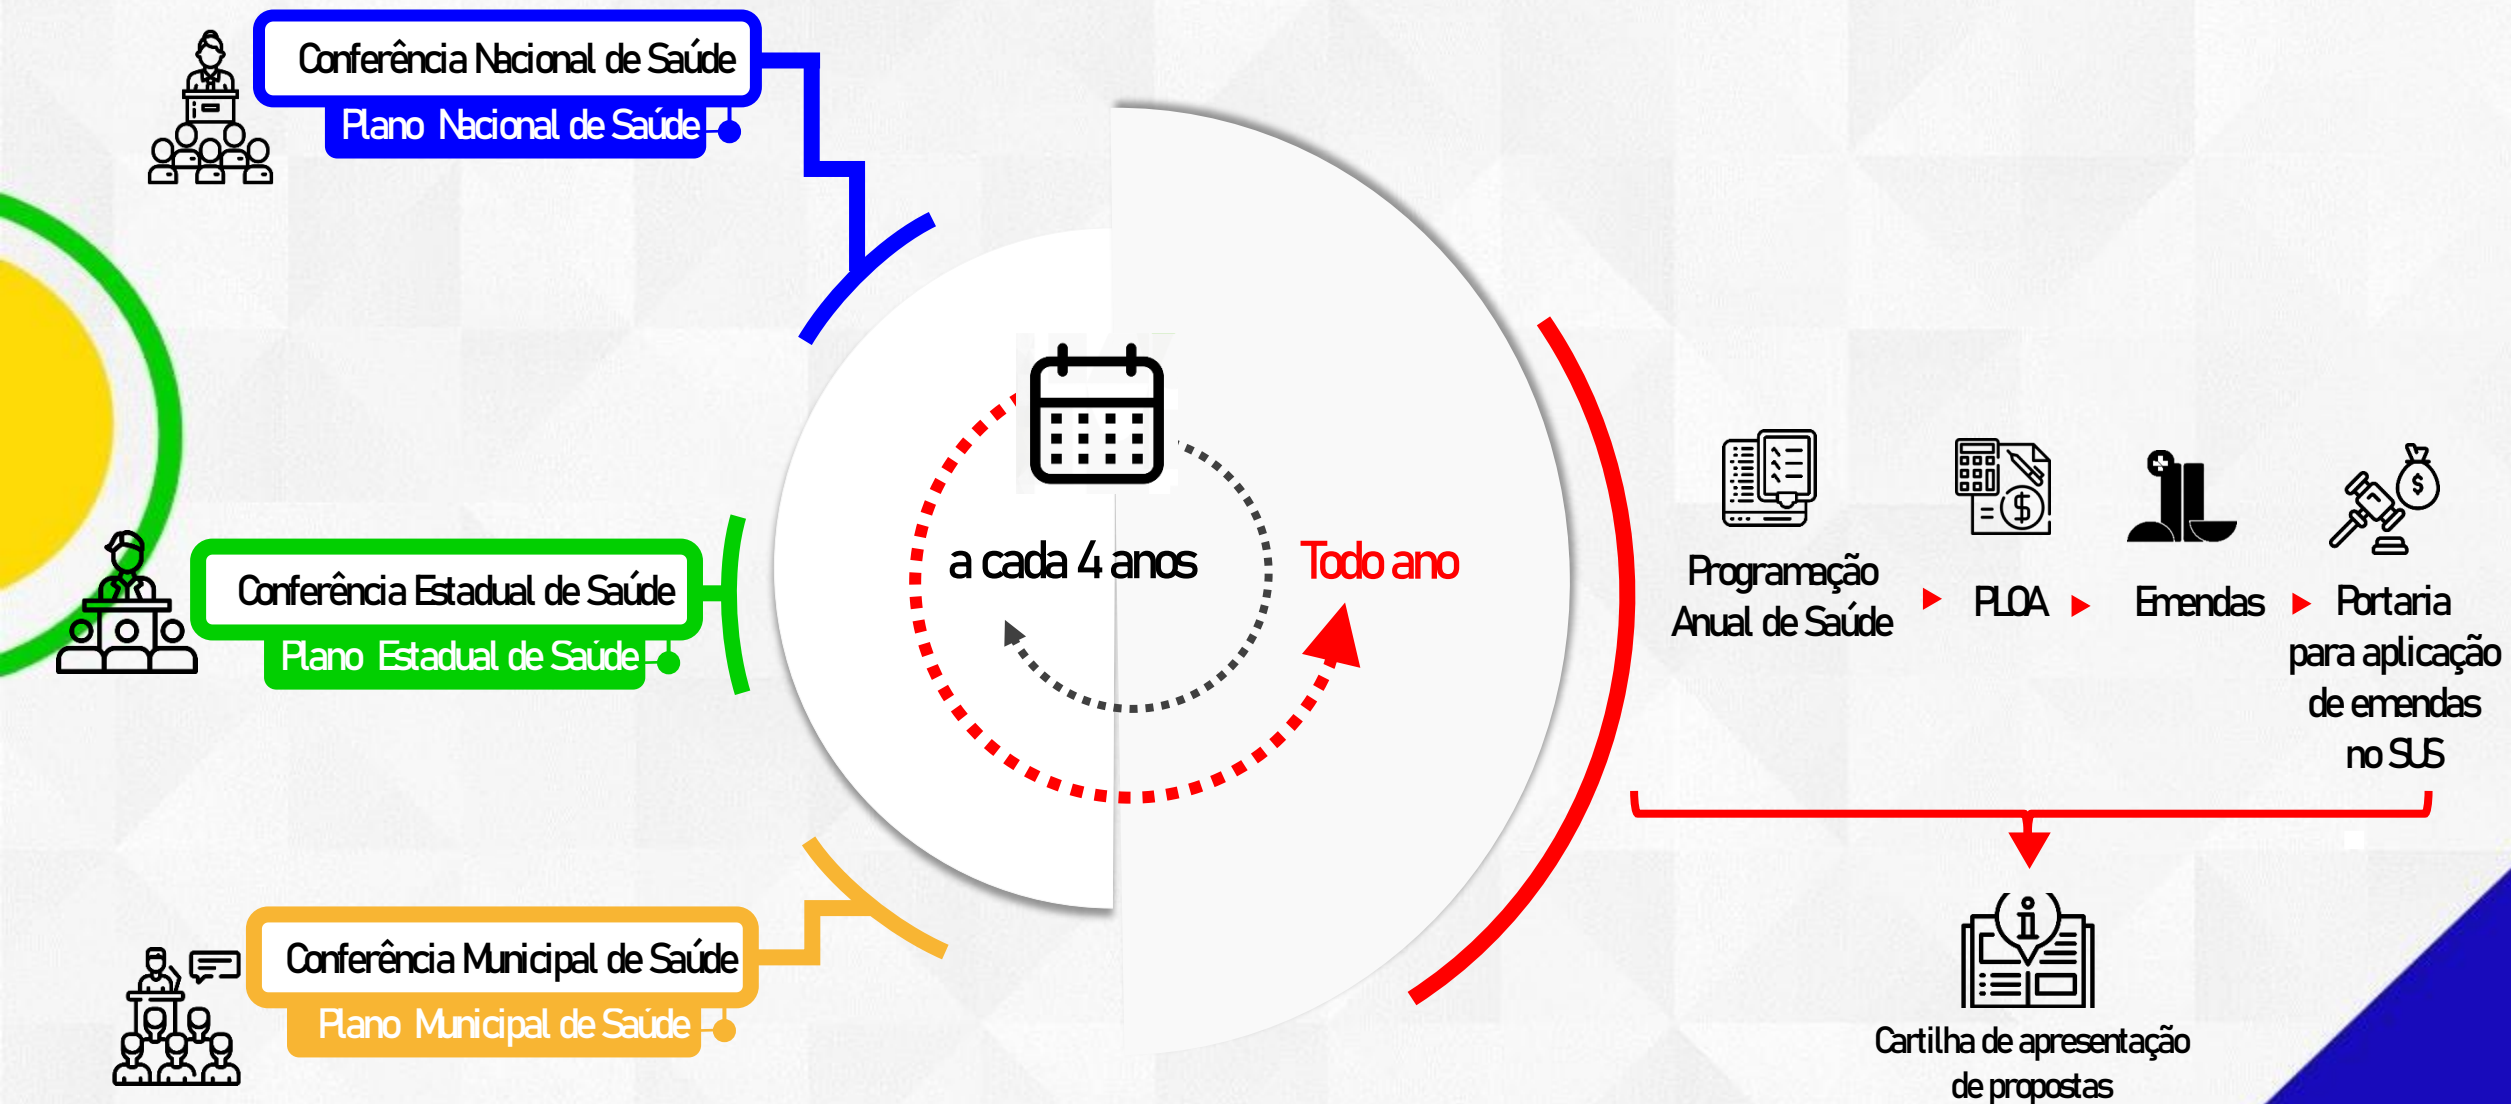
Conferência Nacional de Saúde
Plano Nacional de Saúde

Conferência Estadual de Saúde
Plano Estadual de Saúde

Conferência Municipal de Saúde
Plano Municipal de Saúde

a cada 4 anos

Todo ano

Programação Anual de Saúde

PLOA

Emendas

Portaria para aplicação de emendas no SUS

Cartilha de apresentação de propostas